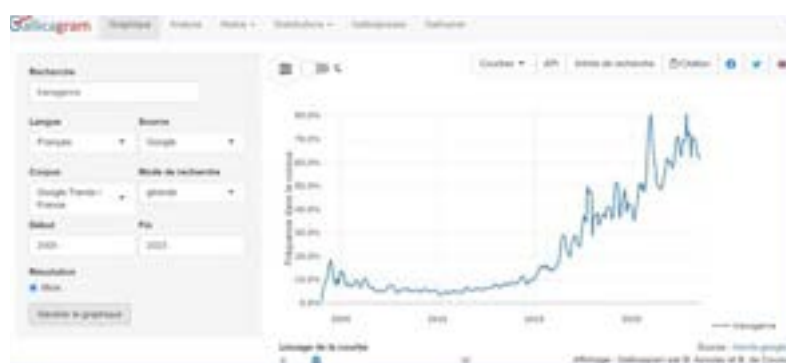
Gallicagram Graphique Analyse Mots Distributions Gallicagrams Gallicarte

Recherche
Vanagerie

Langue
Français

Source
Google

Corpus
Google Trends - France

Mode de recherche
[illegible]

Début
2005

Fin
2023

Résolution
Mois

Générer le graphique

Courbes API Entrée de recherche Citation

80.0%
70.0%
60.0%
50.0%
40.0%
30.0%
20.0%
10.0%
0.0%

Fréquence dans le corpus

2005 2010 2015 2020

Vanagerie

Lissage de la courbe

Source : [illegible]
Affichage : Gallicagram par B. Azoulay et B. de Courson